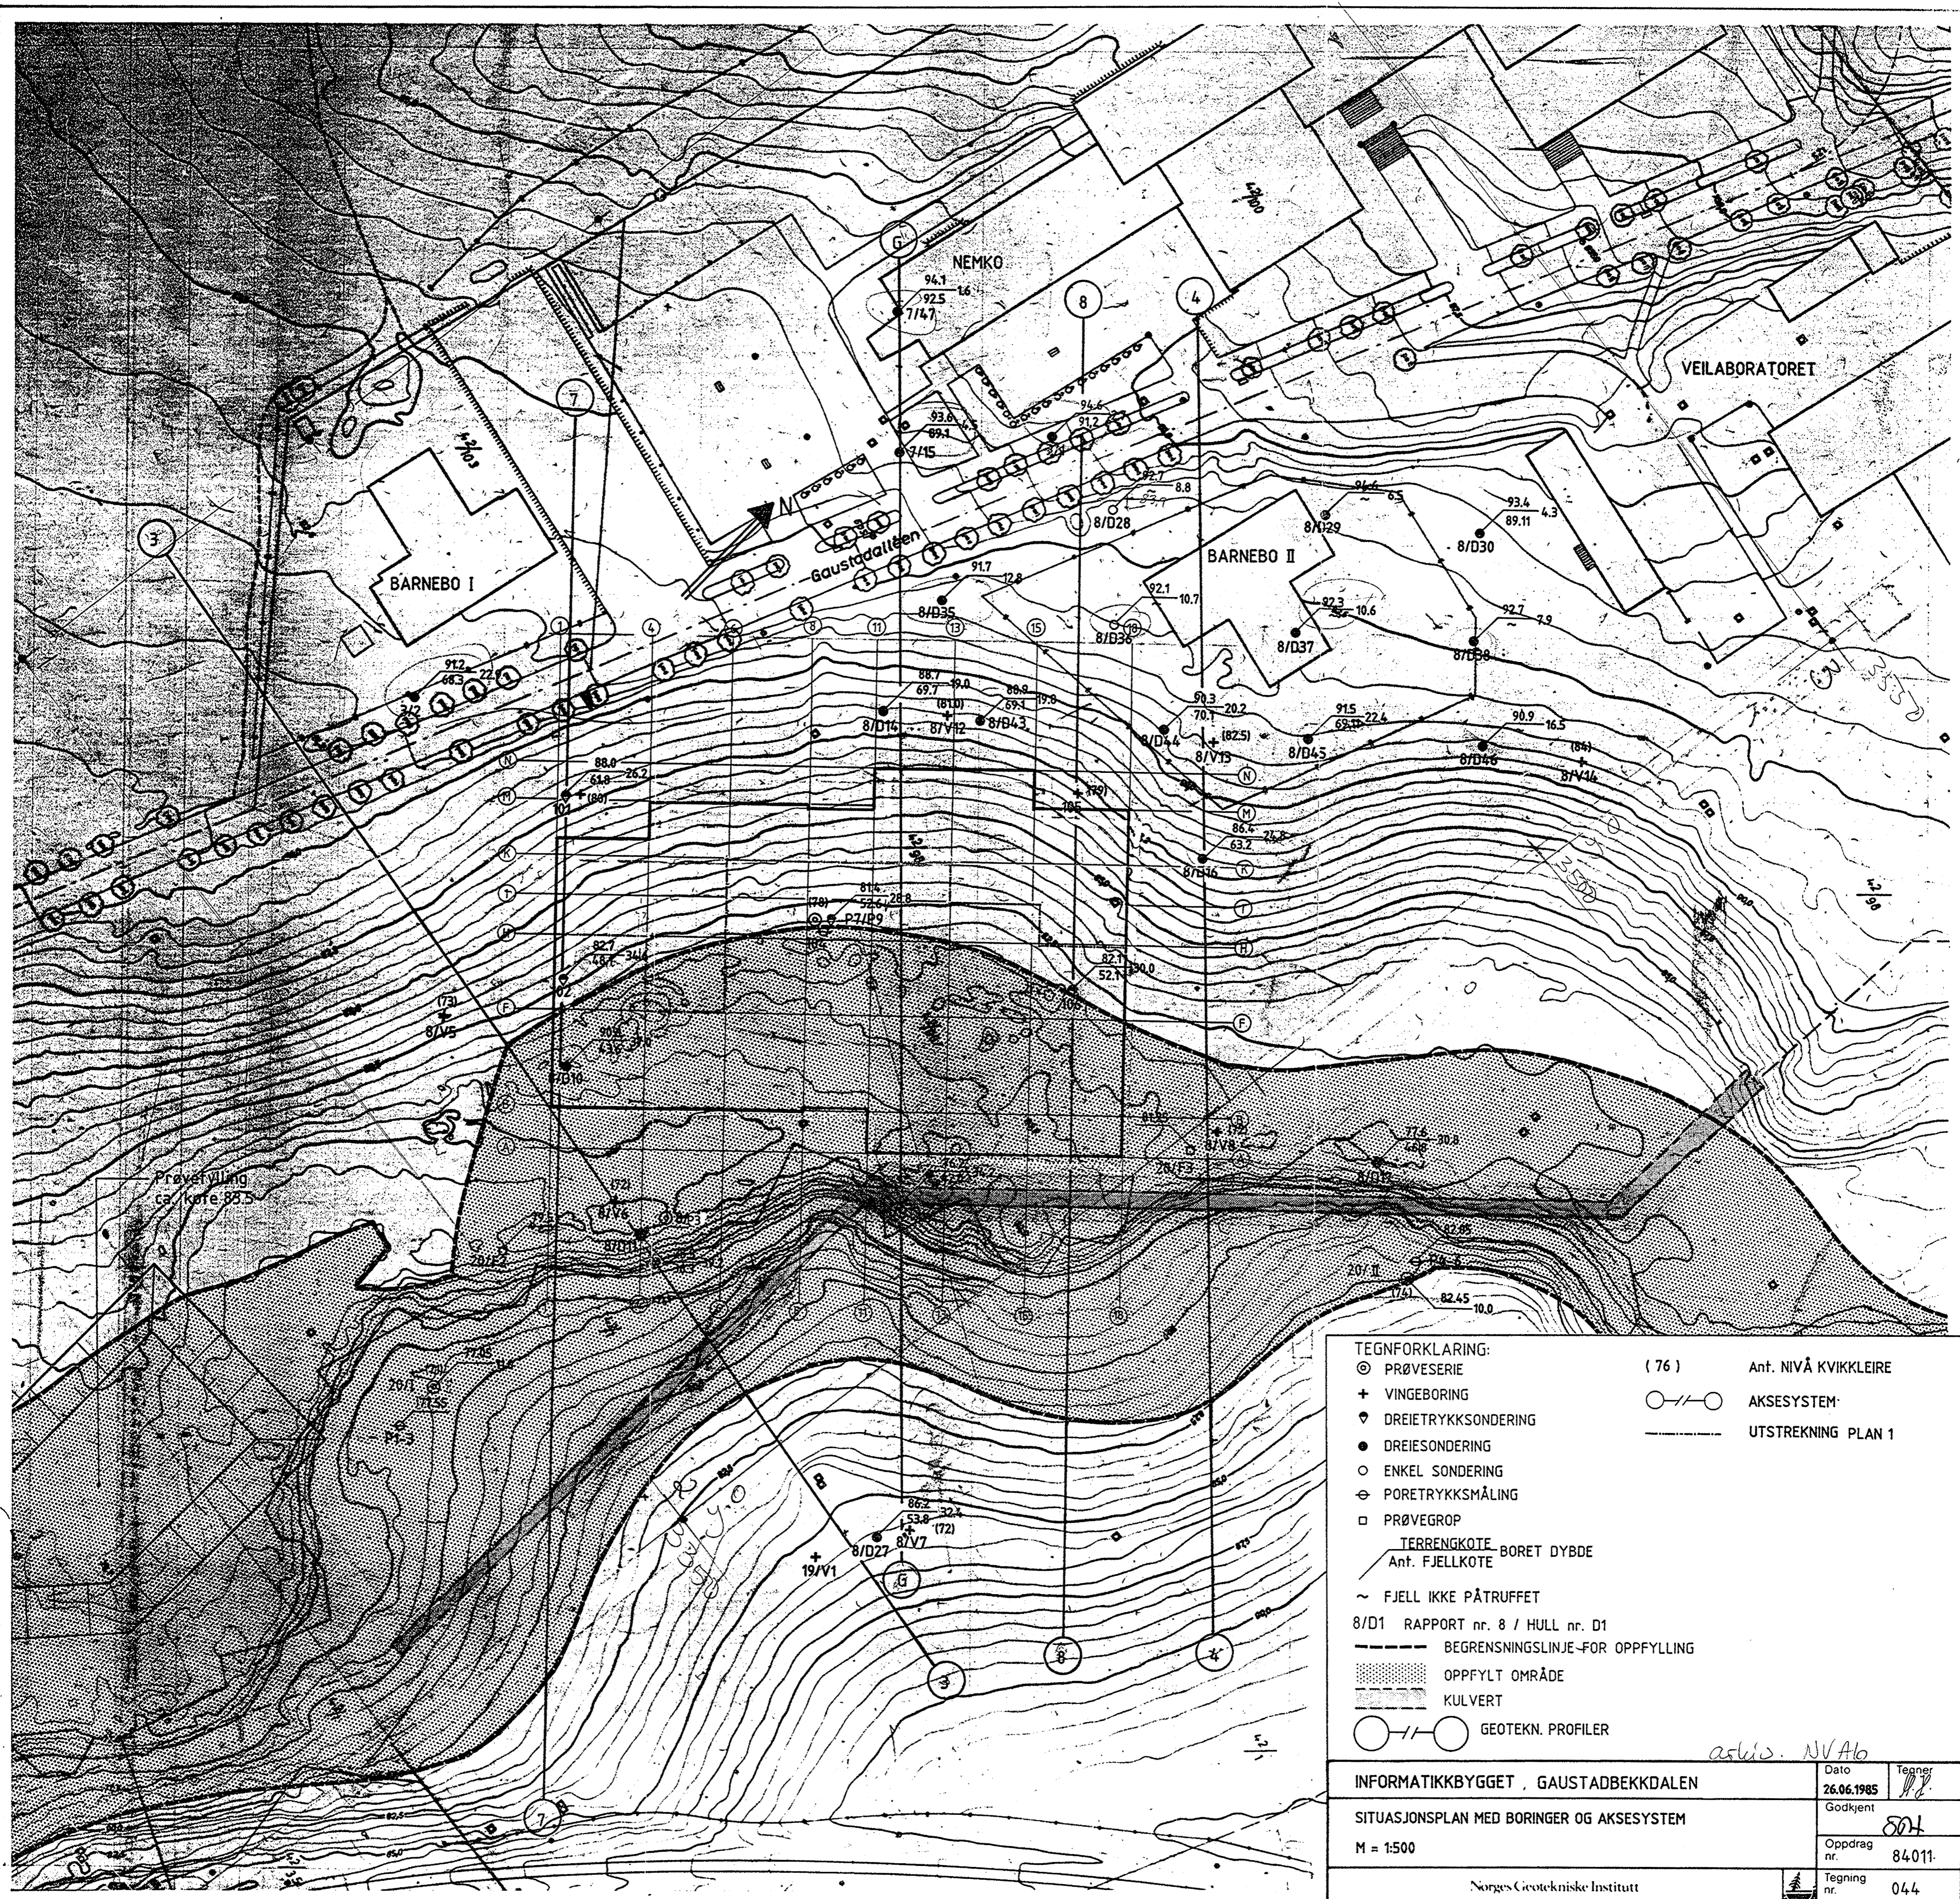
NEMKO

VEILABORATORET

BARNEBO I

BARNEBO II

Gaustadalléen

8/D28

8/D29

8/D30

8/D35

8/D36

8/D37

8/D38

8/D14

8/V12

8/D43

8/D44

8/V15

8/D45

8/D46

8/V16

8/D16

8/V5

8/D10

8/V6

8/V8

20/F3

8/D27

8/V7

19/V1

20/I

20/II

P7/P2

7/47

7/15

Prøvefylling ca. kote 83.5

TEGNFORKLARING:

◎ PRØVESERIE

+ VINGEBORING

DREIETRYKKSONDERING

● DREIESONDERING

○ ENKEL SONDERING

PORETRYKKSMÅLING

□ PRØVEGROP

TERRENGKOTE / Ant. FJELLKOTE BORET DYBDE

~ FJELL IKKE PÅTRUFFET

8/D1 RAPPORT nr. 8 / HULL nr. D1

BEGRENSNINGSLINJE FOR OPPFYLLING

OPPFYLT OMRÅDE

KULVERT

GEOTEKN. PROFILER

(76) Ant. NIVÅ KVIKKLEIRE

AKSESYSTEM

UTSTREKNING PLAN 1

arkiv. NVA

INFORMATIKKBYGGET , GAUSTADBEKKDALEN

SITUASJONSPLAN MED BORINGER OG AKSESYSTEM

M = 1:500

Dato 26.06.1985

Tegner

Godkjent

Oppdrag nr. 84011

Tegning nr. 044

Norges Geotekniske Institutt